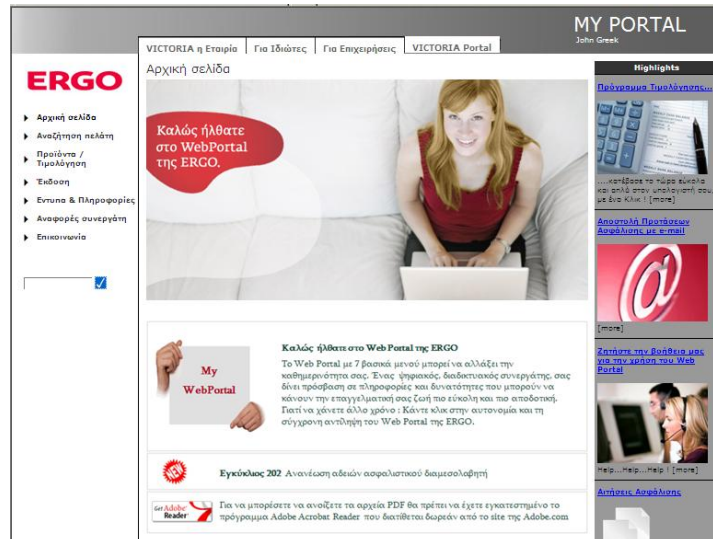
MY PORTAL
John Greek

VICTORIA η Εταιρία | Για Ιδιώτες | Για Επιχειρήσεις | VICTORIA Portal

ERGO

Αρχική σελίδα
Αναζήτηση πελάτη
Προϊόντα / Τιμολόγηση
Έκδοση
Εντυπα & Πληροφορίες
Αναφορές συνεργάτη
Επικοινωνία

Αρχική σελίδα

Καλώς ήλθατε στο WebPortal της ERGO.

My WebPortal

Καλώς ήλθατε στο Web Portal της ERGO

Το Web Portal με 7 βασικά μενού μπορεί να αλλάξει την καθημερινότητα σας. Ένας ψηφιακός, διαδικτυακός συνεργάτης, σας δίνει πρόσβαση σε πληροφορίες και δυνατότητες που μπορούν να κάνουν την επαγγελματική σας ζωή πιο εύκολη και πιο αποδοτική. Γιατί να χάνετε άλλο χρόνο : Κάντε κλικ στην αυτονομία και τη σύγχρονη αντίληψη του Web Portal της ERGO.

NEW

Εγκύκλιος 202 Ανανέωση αδειών ασφαλιστικού διαμεσολαβητή

Get Adobe Reader

Για να μπορέσετε να ανοίξετε τα αρχεία PDF θα πρέπει να έχετε εγκατεστημένο το πρόγραμμα Adobe Acrobat Reader που διατίθεται δωρεάν από το site της Adobe.com

Highlights

Πρόγραμμα Τιμολόγησης...

....κατέβασε το τώρα εύκολα και απλά στον υπολογιστή σου με ένα Κλικ ! [more]

Αποστολή Προτάσεων Ασφάλισης με e-mail

[more]

Ζητήστε την βοήθεια μας για την χρηση του Web Portal

Help...Help...Help ! [more]

Αιτήσεις Ασφάλισης